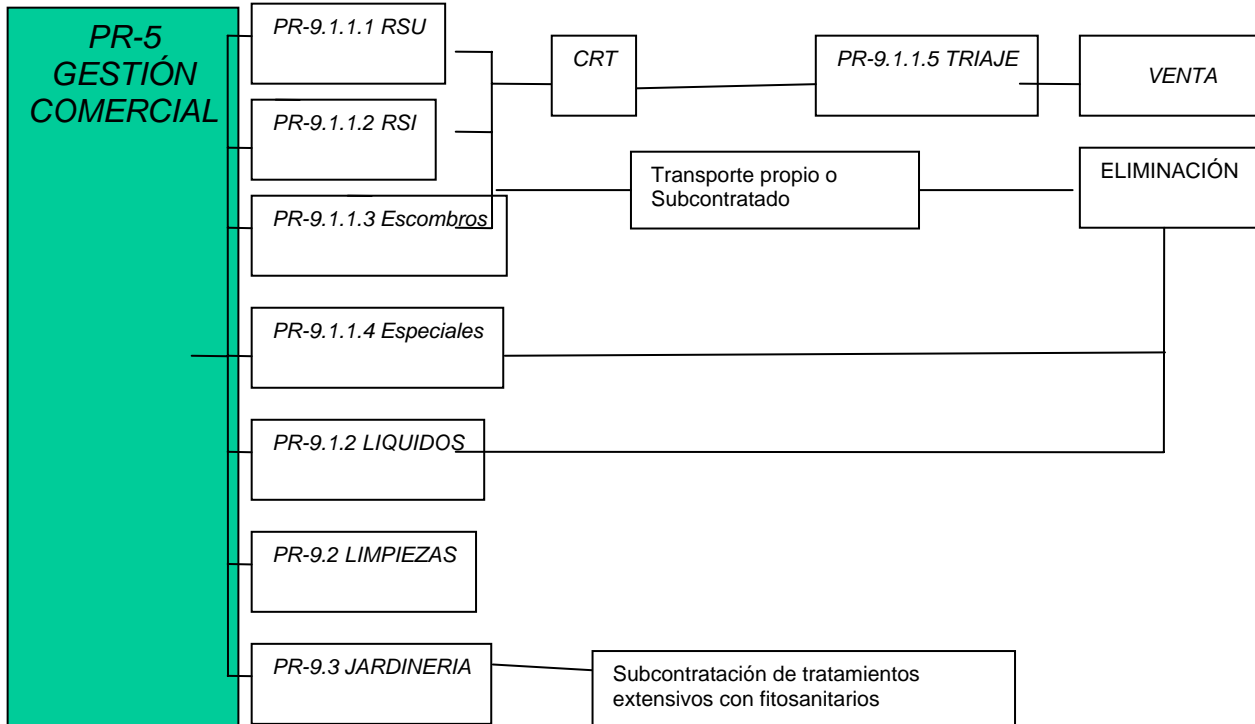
PR-5
GESTIÓN
COMERCIAL

PR-9.1.1.1 RSU

PR-9.1.1.2 RSI

PR-9.1.1.3 Escombros

PR-9.1.1.4 Especiales

PR-9.1.2 LIQUIDOS

PR-9.2 LIMPIEZAS

PR-9.3 JARDINERIA

CRT

PR-9.1.1.5 TRIAJE

VENTA

Transporte propio o Subcontratado

ELIMINACIÓN

Subcontratación de tratamientos extensivos con fitosanitarios